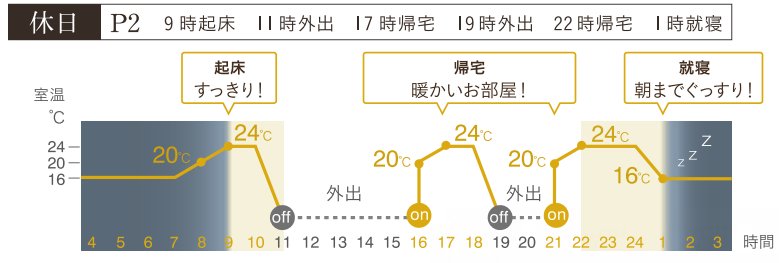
休日 P2 9時起床 11時外出 17時帰宅 19時外出 22時帰宅 1時就寝

起床
すっきり！

帰宅
暖かいお部屋！

就寝
朝までぐっすり！

室温
℃
24
20
16

20℃
24℃
20℃
24℃
20℃
24℃
16℃

z z Z

off
外出
on
off
外出
on

4 5 6 7 8 9 10 11 12 13 14 15 16 17 18 19 20 21 22 23 24 1 2 3 時間